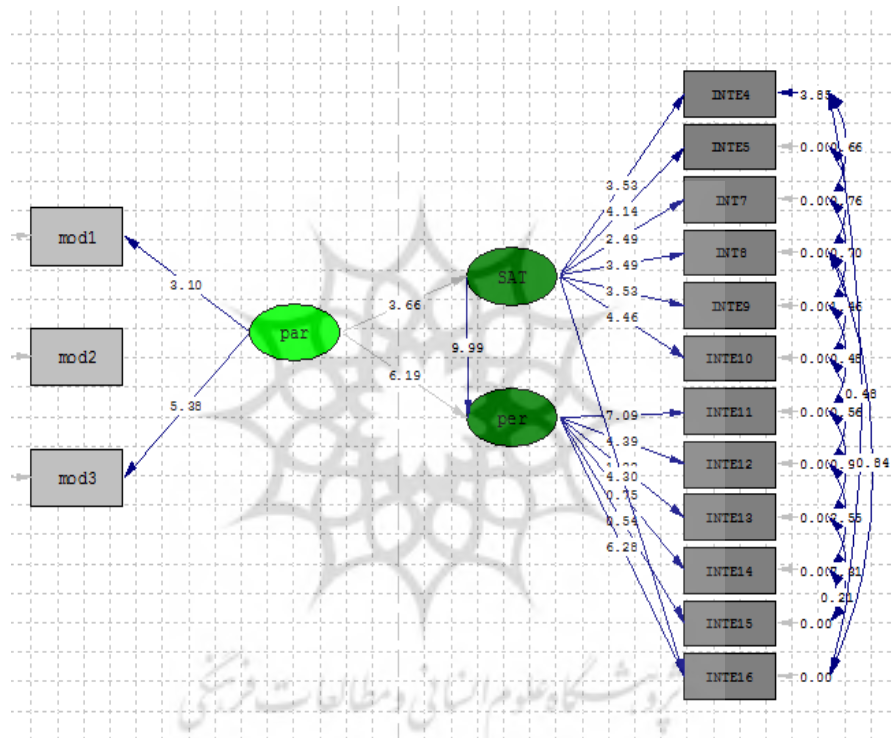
mod1

mod2

mod3

par

SAT

per

3.10

5.38

3.66

6.19

9.99

3.53
4.14
2.49
3.49
3.53
4.46

7.09
4.39
1.20
4.30
0.75
0.54
6.28

INTE4
INTE5
INT7
INT8
INTE9
INTE10
INTE11
INTE12
INTE13
INTE14
INTE15
INTE16

3.85
0.00
0.66
0.00
0.76
0.00
0.70
0.00
0.55
0.00
0.45
0.48
0.00
0.56
0.00
0.90
0.84
0.00
2.55
0.00
7.31
0.21
0.00
0.00

پژوهشگاه علوم انسانی و مطالعات فرهنگی